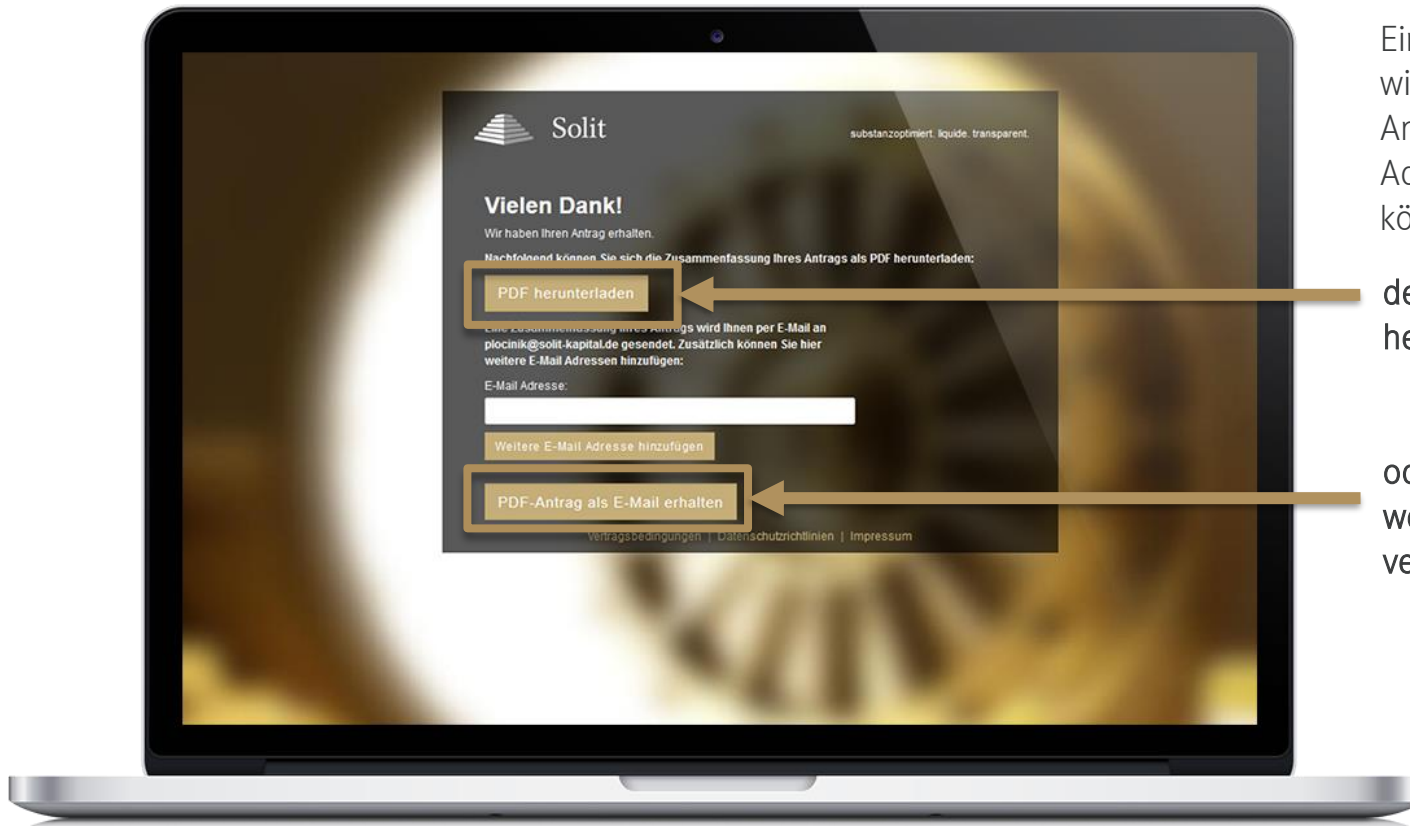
Solit

substanzoptimiert. liquide. transparent.

Vielen Dank!

Wir haben Ihren Antrag erhalten.

Nachfolgend können Sie sich die Zusammenfassung Ihres Antrags als PDF herunterladen:

PDF herunterladen

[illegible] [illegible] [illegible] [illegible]gs wird Ihnen per E-Mail an plocinik@solit-kapital.de gesendet. Zusätzlich können Sie hier weitere E-Mail Adressen hinzufügen:

E-Mail Adresse:

Weitere E-Mail Adresse hinzufügen

PDF-Antrag als E-Mail erhalten

Vertragsbedingungen | Datenschutzrichtlinien | Impressum

Ei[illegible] wi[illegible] An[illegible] Ad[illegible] kö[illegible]

de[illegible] he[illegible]

od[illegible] we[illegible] ve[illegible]